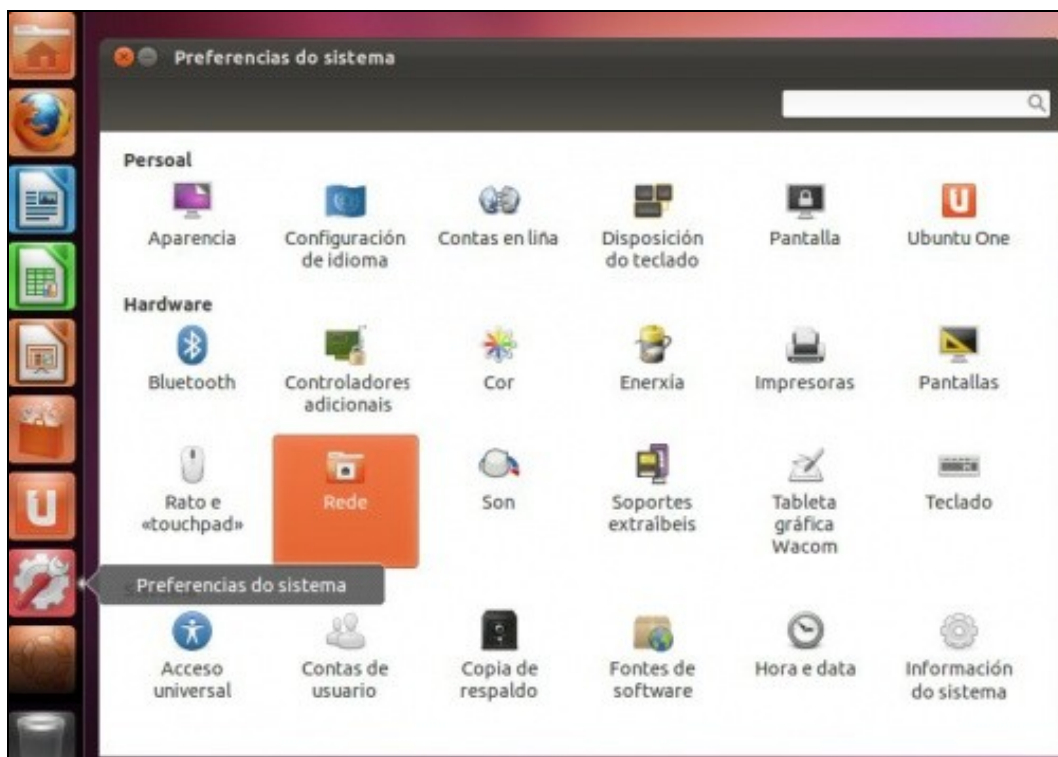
Preferencias do sistema

Persoal

Aparencia

Configuración de idioma

Contas en liña

Disposición do teclado

Pantalla

Ubuntu One

Hardware

Bluetooth

Controladores adicionais

Cor

Enerxía

Impresoras

Pantallas

Rato e «touchpad»

Rede

Son

Soportes extraíbeis

Tableta gráfica Wacom

Teclado

Preferencias do sistema

Acceso universal

Contas de usuario

Copia de respaldo

Fontes de software

Hora e data

Información do sistema